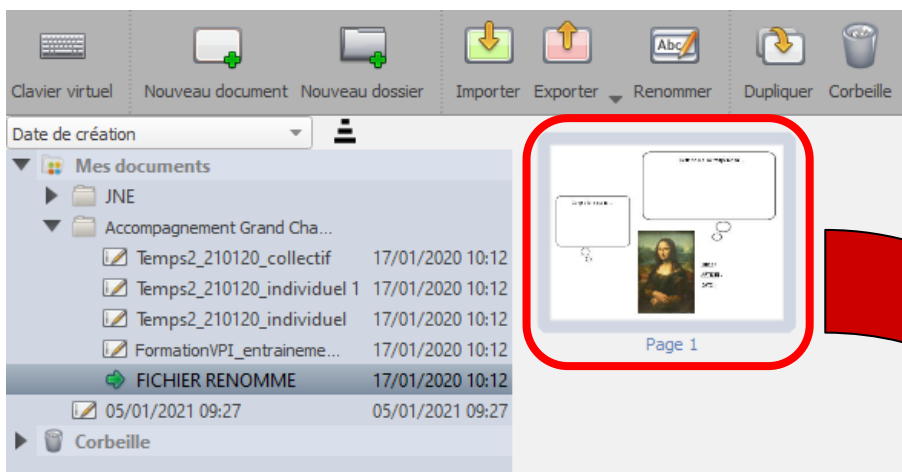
Clavier virtuel | Nouveau document | Nouveau dossier | Importer | Exporter | Renommer | Dupliquer | Corbeille

Date de création

Mes documents
JNE
Accompagnement Grand Cha...
Temps2_210120_collectif 17/01/2020 10:12
Temps2_210120_individuel 1 17/01/2020 10:12
Temps2_210120_individuel 17/01/2020 10:12
FormationVPI_entraineme... 17/01/2020 10:12
FICHIER RENOMME 17/01/2020 10:12
05/01/2021 09:27 05/01/2021 09:27
Corbeille

Page 1